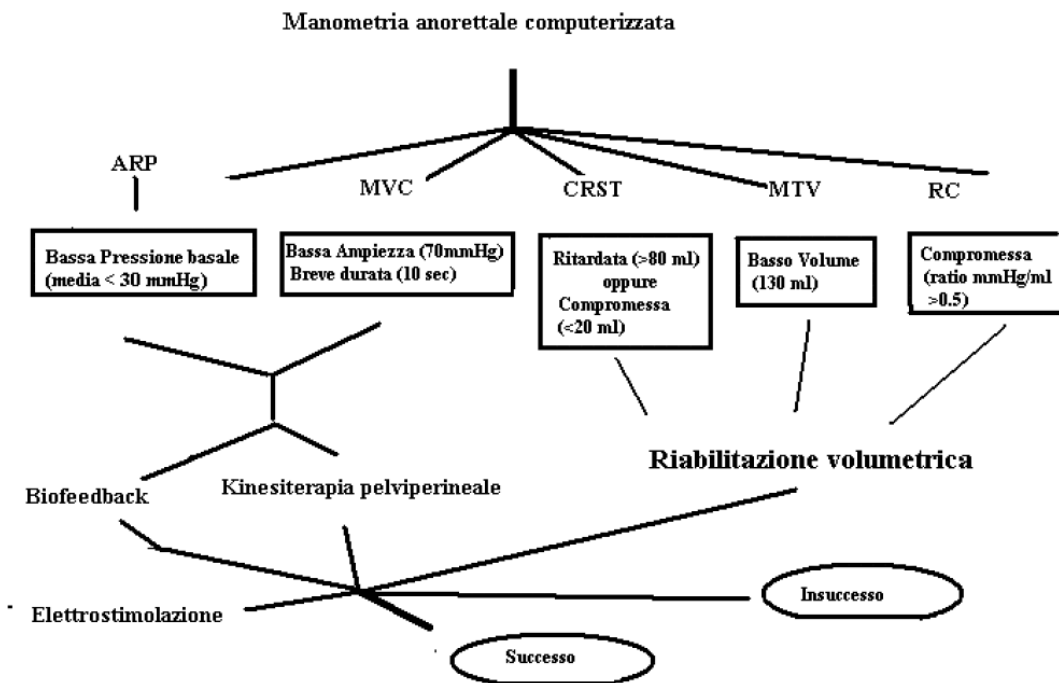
Manometria anorettale computerizzata

ARP

MVC

CRST

MTV

RC

Bassa Pressione basale (media < 30 mmHg)

Bassa Ampiezza (70mmHg) Breve durata (10 sec)

Ritardata (>80 ml) oppure Compromessa (<20 ml)

Basso Volume (130 ml)

Compromessa (ratio mmHg/ml >0.5)

Riabilitazione volumetrica

Biofeedback

Kinesiterapia pelviperineale

Elettrostimolazione

Insuccesso

Successo